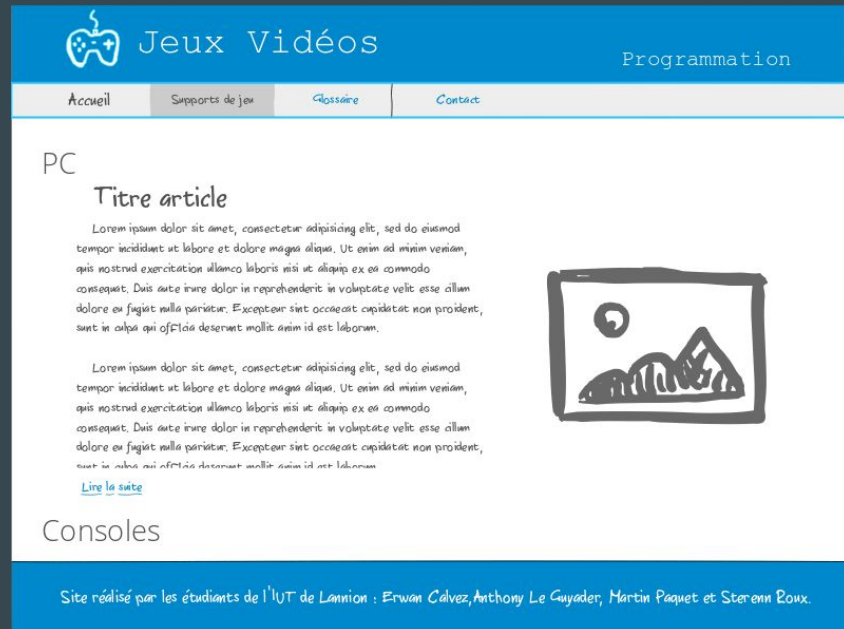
Jeux Vidéos

Programmation

Accueil | Supports de jeu | Glossaire | Contact

PC

Titre article

Lorem ipsum dolor sit amet, consectetur adipisicing elit, sed do eiusmod tempor incididunt ut labore et dolore magna aliqua. Ut enim ad minim veniam, quis nostrud exercitation ullamco laboris nisi ut aliquip ex ea commodo consequat. Duis aute irure dolor in reprehenderit in voluptate velit esse cillum dolore eu fugiat nulla pariatur. Excepteur sint occaecat cupidatat non proident, sunt in culpa qui officia deserunt mollit anim id est laborum.

Lorem ipsum dolor sit amet, consectetur adipisicing elit, sed do eiusmod tempor incididunt ut labore et dolore magna aliqua. Ut enim ad minim veniam, quis nostrud exercitation ullamco laboris nisi ut aliquip ex ea commodo consequat. Duis aute irure dolor in reprehenderit in voluptate velit esse cillum dolore eu fugiat nulla pariatur. Excepteur sint occaecat cupidatat non proident, sunt in culpa qui officia deserunt mollit anim id est laborum.

Lire la suite

Consoles

Site réalisé par les étudiants de l'IUT de Lannion : Erwan Calvez, Anthony Le Guyader, Martin Paquet et Sterenn Roux.